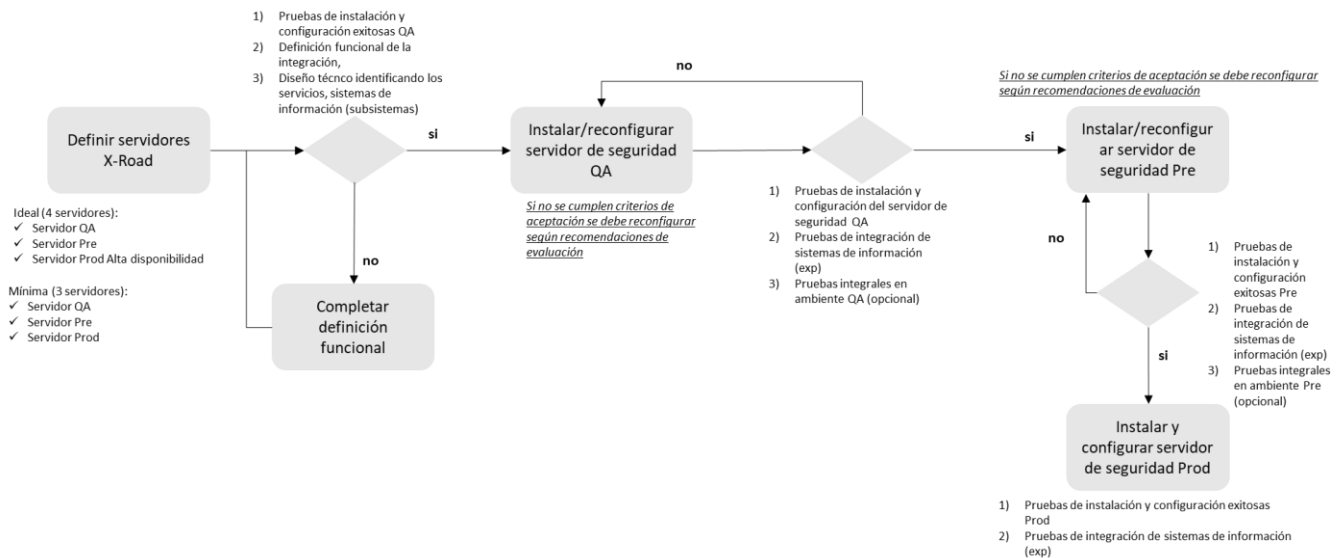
1) Pruebas de instalación y configuración exitosas QA
2) Definición funcional de la integración,
3) Diseño técnco identificando los servicios, sistemas de información (subsistemas)

Definir servidores X-Road

Ideal (4 servidores):
✓ Servidor QA
✓ Servidor Pre
✓ Servidor Prod Alta disponibilidad

Mínima (3 servidores):
✓ Servidor QA
✓ Servidor Pre
✓ Servidor Prod

si

no

Completar definición funcional

no

Instalar/reconfigurar servidor de seguridad QA

Si no se cumplen criterios de aceptación se debe reconfigurar según recomendaciones de evaluación

1) Pruebas de instalación y configuración del servidor de seguridad QA
2) Pruebas de integración de sistemas de información (exp)
3) Pruebas integrales en ambiente QA (opcional)

si

Si no se cumplen criterios de aceptación se debe reconfigurar según recomendaciones de evaluación

Instalar/reconfigurar servidor de seguridad Pre

no

1) Pruebas de instalación y configuración exitosas Pre
2) Pruebas de integración de sistemas de información (exp)
3) Pruebas integrales en ambiente Pre (opcional)

si

Instalar y configurar servidor de seguridad Prod

1) Pruebas de instalación y configuración exitosas Prod
2) Pruebas de integración de sistemas de información (exp)